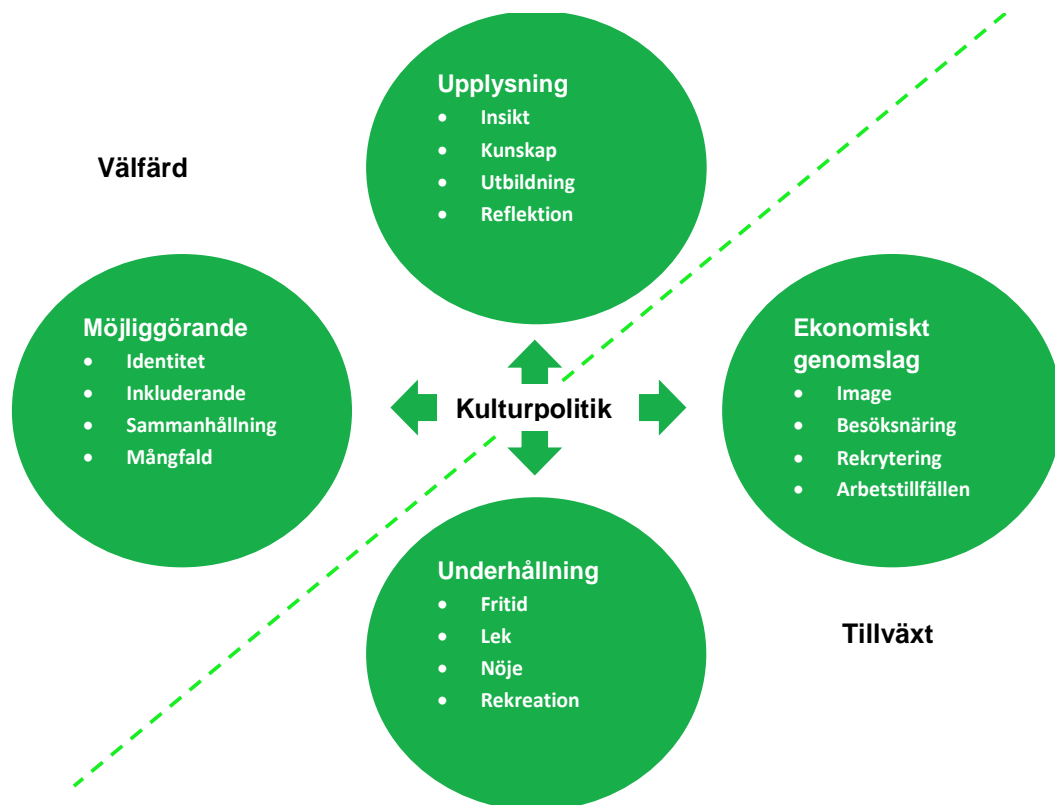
Upplysning
- Insikt
- Kunskap
- Utbildning
- Reflektion

Välfärd

Möjliggörande
- Identitet
- Inkluderande
- Sammanhållning
- Mångfald

Kulturpolitik

Ekonomiskt genomslag
- Image
- Besöksnäring
- Rekrytering
- Arbetstillfällen

Underhållning
- Fritid
- Lek
- Nöje
- Rekreation

Tillväxt